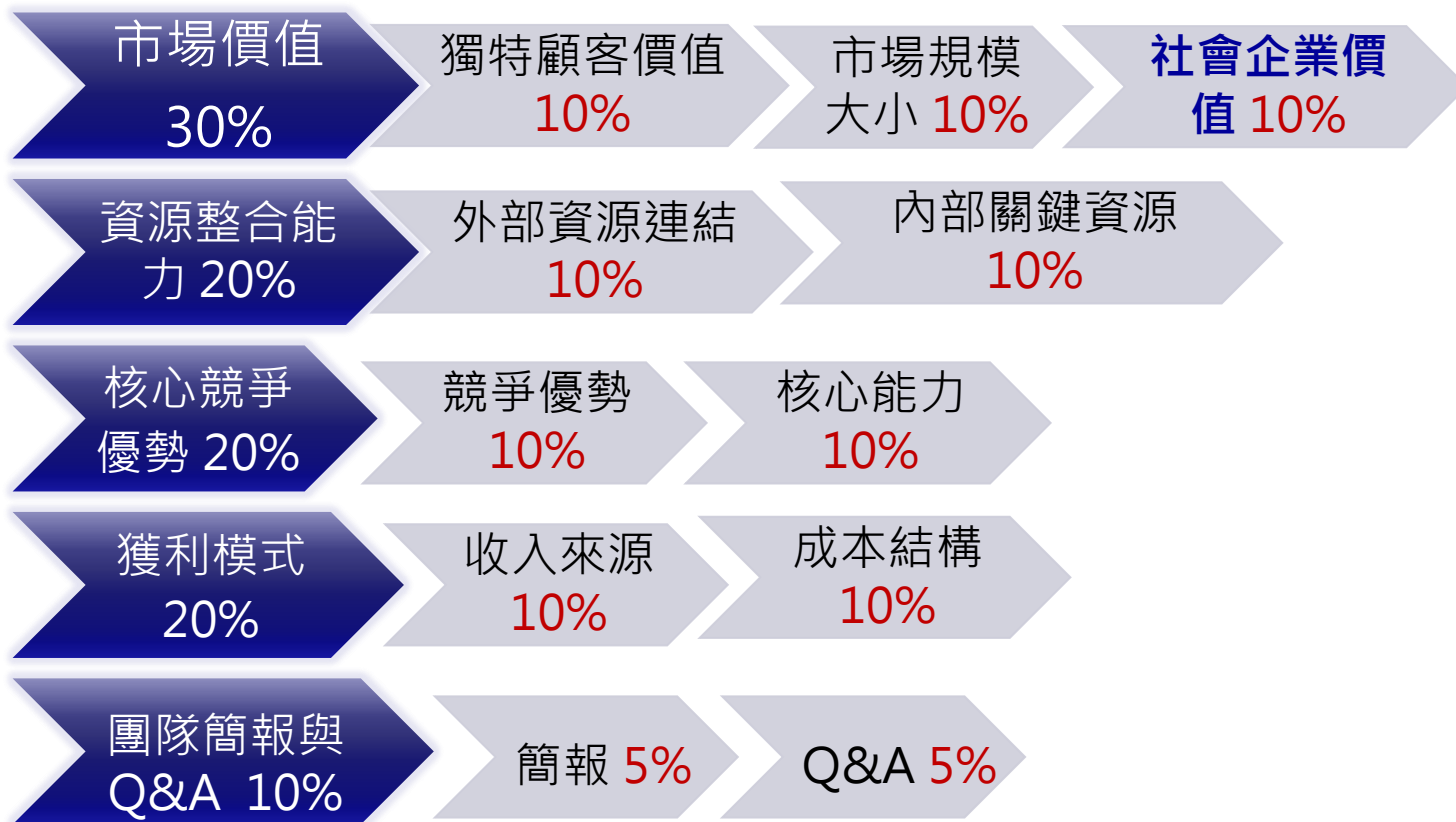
市場價值 30%

獨特顧客價值 10%

市場規模大小 10%

社會企業價值 10%

資源整合能力 20%

外部資源連結 10%

內部關鍵資源 10%

核心競爭優勢 20%

競爭優勢 10%

核心能力 10%

獲利模式 20%

收入來源 10%

成本結構 10%

團隊簡報與Q&A 10%

簡報 5%

Q&A 5%